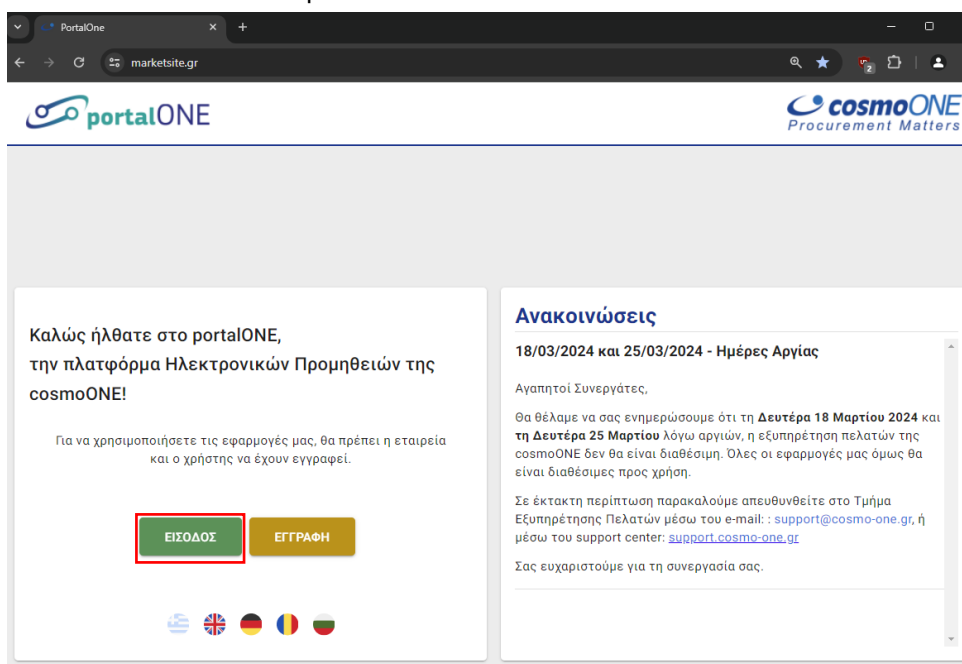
PortalOne
marketsite.gr

portalONE

cosmoONE
Procurement Matters

Καλώς ήλθατε στο portalONE, την πλατφόρμα Ηλεκτρονικών Προμηθειών της cosmoONE!

Για να χρησιμοποιήσετε τις εφαρμογές μας, θα πρέπει η εταιρεία και ο χρήστης να έχουν εγγραφεί.

ΕΙΣΟΔΟΣ
ΕΓΓΡΑΦΗ

Ανακοινώσεις

18/03/2024 και 25/03/2024 - Ημέρες Αργίας

Αγαπητοί Συνεργάτες,

Θα θέλαμε να σας ενημερώσουμε ότι τη Δευτέρα 18 Μαρτίου 2024 και τη Δευτέρα 25 Μαρτίου λόγω αργιών, η εξυπηρέτηση πελατών της cosmoONE δεν θα είναι διαθέσιμη. Όλες οι εφαρμογές μας όμως θα είναι διαθέσιμες προς χρήση.

Σε έκτακτη περίπτωση παρακαλούμε απευθυνθείτε στο Τμήμα Εξυπηρέτησης Πελατών μέσω του e-mail: : support@cosmo-one.gr, ή μέσω του support center: support.cosmo-one.gr

Σας ευχαριστούμε για τη συνεργασία σας.